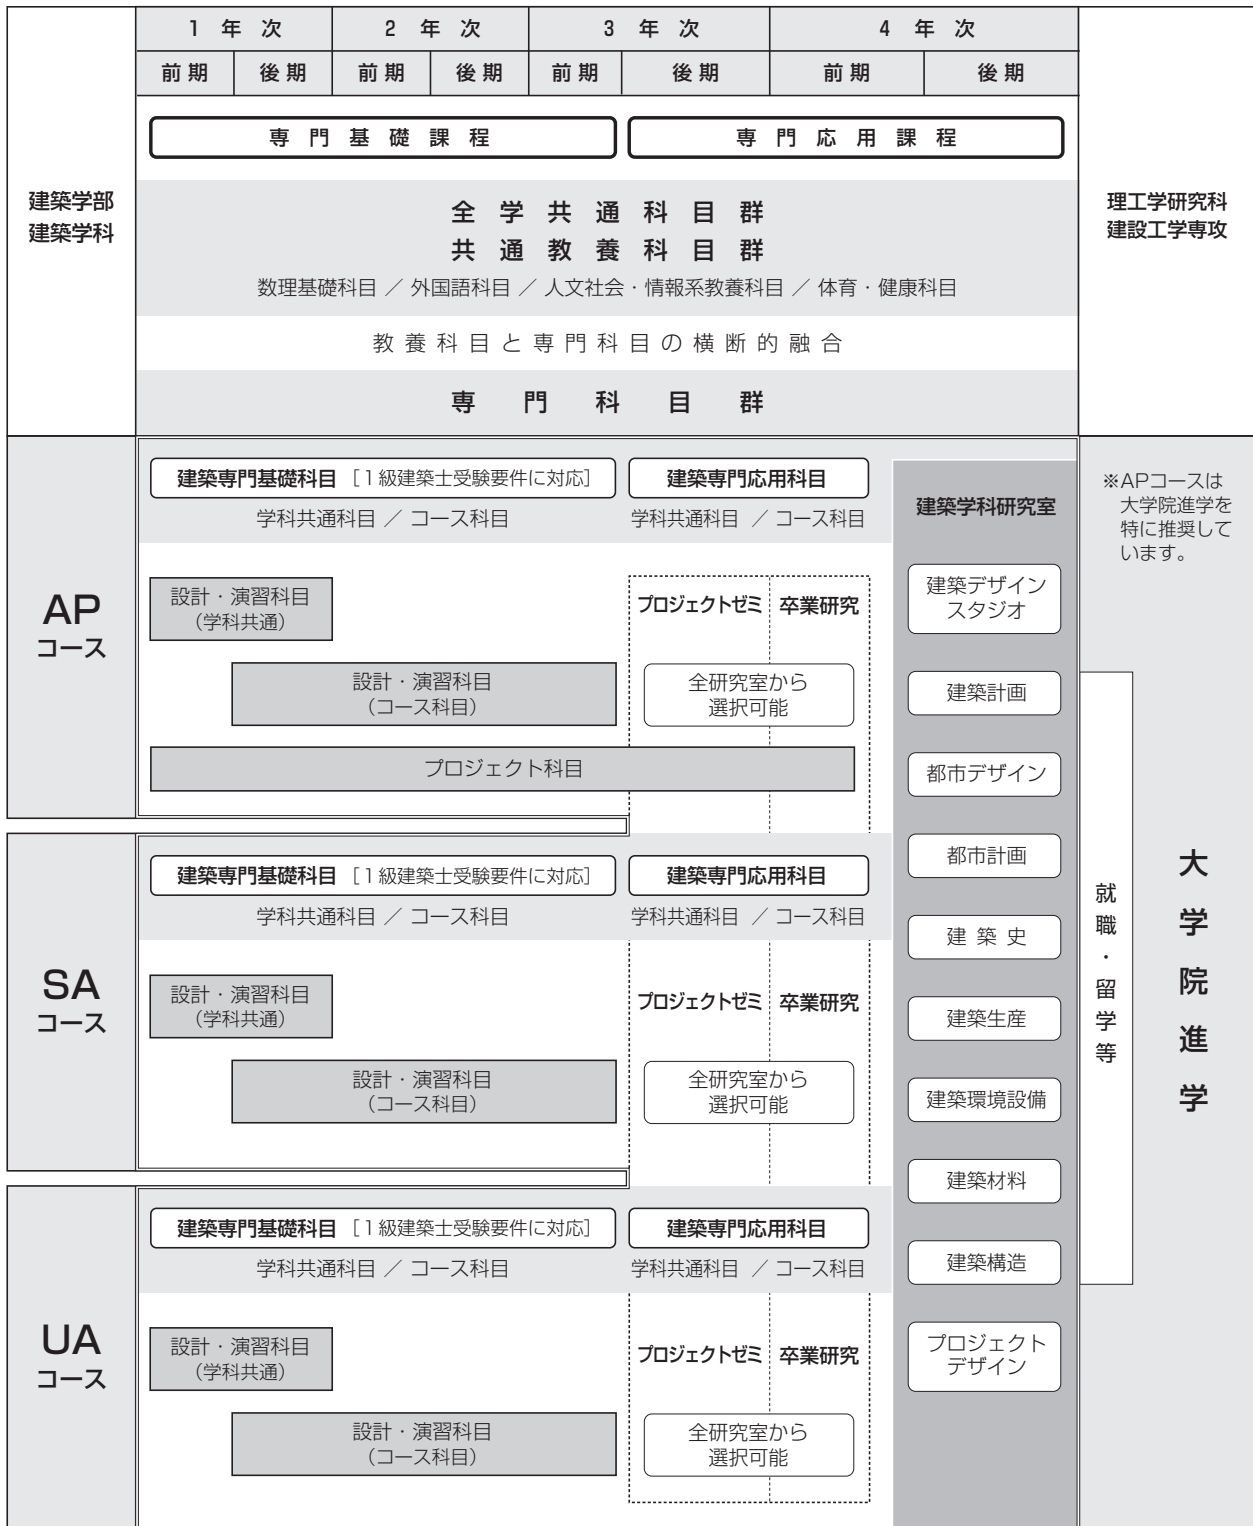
| | 1 年 次 | | 2 年 次 | | 3 年 次 | | 4 年 次 | | |
|---|---|---|---|---|---|---|---|---|---|
| | 前期 | 後期 | 前期 | 後期 | 前期 | 後期 | 前期 | 後期 | |

建築学部
建築学科

専 門 基 礎 課 程

専 門 応 用 課 程

全 学 共 通 科 目 群
共 通 教 養 科 目 群
数理基礎科目 ／ 外国語科目 ／ 人文社会・情報系教養科目 ／ 体育・健康科目

教 養 科 目 と 専 門 科 目 の 横 断 的 融 合

専 門 科 目 群

理工学研究科
建設工学専攻

AP
コース

建築専門基礎科目 ［1級建築士受験要件に対応］
建築専門応用科目
学科共通科目 ／ コース科目
学科共通科目 ／ コース科目
設計・演習科目
（学科共通）
プロジェクトゼミ
卒業研究
設計・演習科目
（コース科目）
全研究室から
選択可能
プロジェクト科目

※APコースは
大学院進学を
特に推奨して
います。

SA
コース

建築専門基礎科目 ［1級建築士受験要件に対応］
建築専門応用科目
学科共通科目 ／ コース科目
学科共通科目 ／ コース科目
設計・演習科目
（学科共通）
プロジェクトゼミ
卒業研究
設計・演習科目
（コース科目）
全研究室から
選択可能

UA
コース

建築専門基礎科目 ［1級建築士受験要件に対応］
建築専門応用科目
学科共通科目 ／ コース科目
学科共通科目 ／ コース科目
設計・演習科目
（学科共通）
プロジェクトゼミ
卒業研究
設計・演習科目
（コース科目）
全研究室から
選択可能

建築学科研究室
建築デザイン
スタジオ
建築計画
都市デザイン
都市計画
建 築 史
建築生産
建築環境設備
建築材料
建築構造
プロジェクト
デザイン

就
職
・
留
学
等

大
学
院
進
学